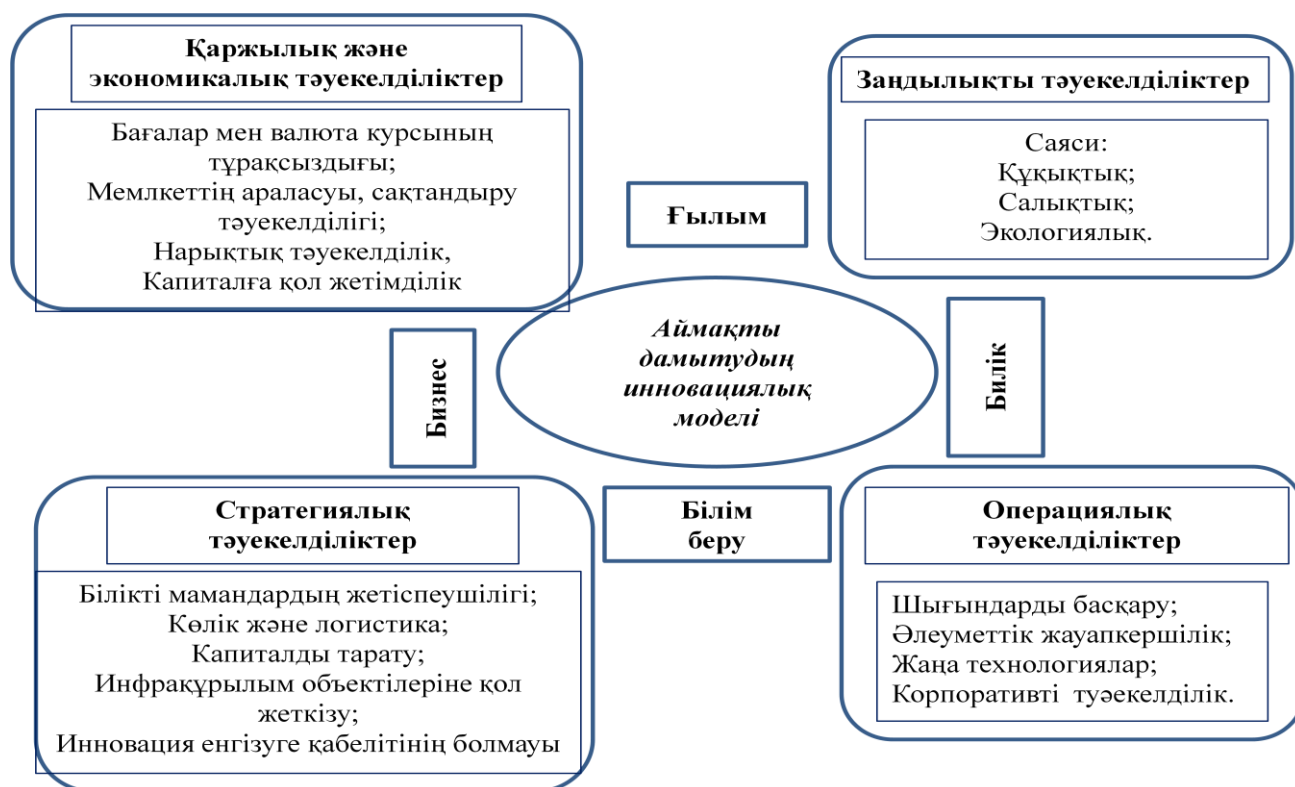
Қаржылық және экономикалық тәуекелділіктер

Бағалар мен валюта курсының тұрақсыздығы;
Мемлкеттің араласуы, сақтандыру тәуекелділігі;
Нарықтық тәуекелділік,
Капиталға қол жетімділік

Ғылым

Заңдылықты тәуекелділіктер

Саяси:
Құқықтық;
Салықтық;
Экологиялық.

Бизнес

Аймақты дамытудың инновациялық моделі

Билік

Стратегиялық тәуекелділіктер

Білікті мамандардың жетіспеушілігі;
Көлік және логистика;
Капиталды тарату;
Инфрақұрылым объектілеріне қол жеткізу;
Инновация енгізуге қабелітінің болмауы

Білім беру

Операциялық тәуекелділіктер

Шығындарды басқару;
Әлеуметтік жауапкершілік;
Жаңа технологиялар;
Корпоративті туәекелділік.